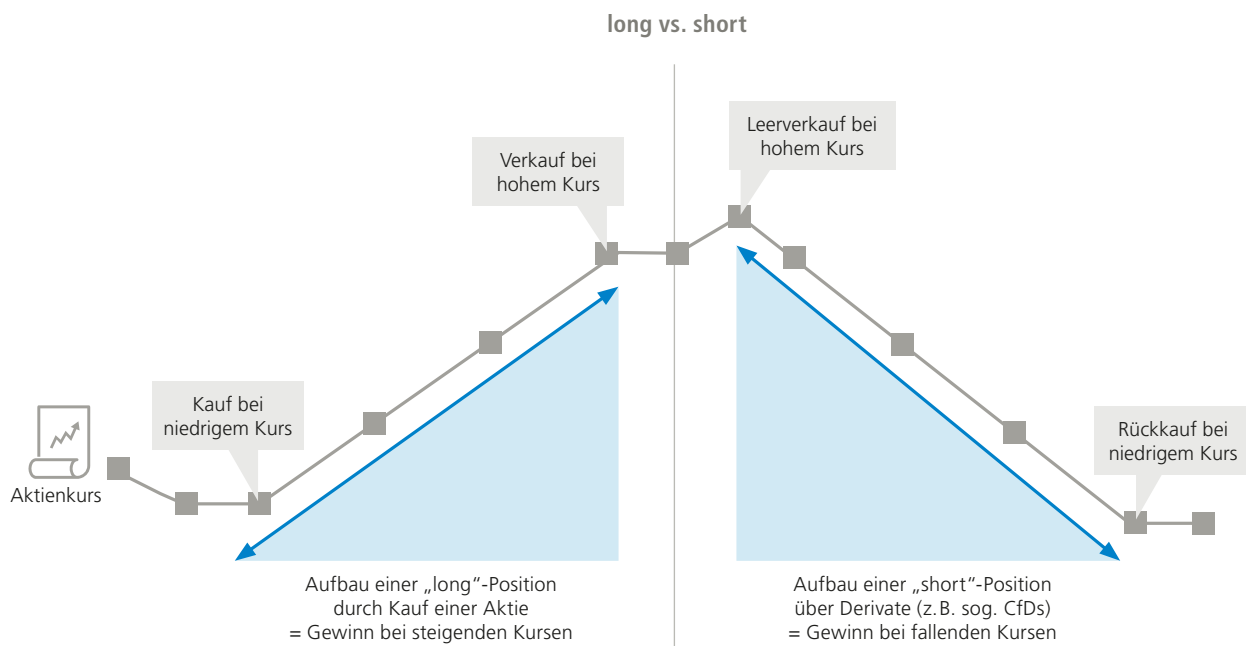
long vs. short

Verkauf bei hohem Kurs

Leerverkauf bei hohem Kurs

Kauf bei niedrigem Kurs

Aktienkurs

Rückkauf bei niedrigem Kurs

Aufbau einer „long“-Position durch Kauf einer Aktie = Gewinn bei steigenden Kursen

Aufbau einer „short“-Position über Derivate (z.B. sog. CfDs) = Gewinn bei fallenden Kursen